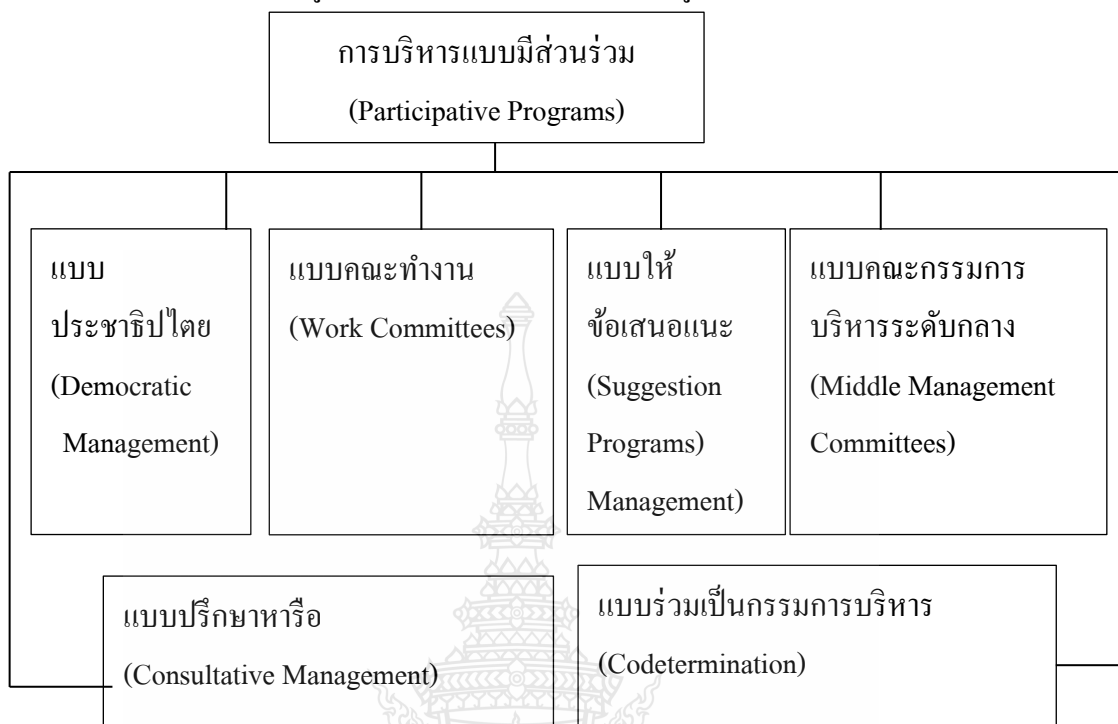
การบริหารแบบมีส่วนร่วม
(Participative Programs)

แบบประชาธิปไตย
(Democratic Management)

แบบคณะทำงาน
(Work Committees)

แบบให้ข้อเสนอแนะ
(Suggestion Programs) Management)

แบบคณะกรรมการบริหารระดับกลาง
(Middle Management Committees)

แบบปรึกษาหารือ
(Consultative Management)

แบบร่วมเป็นกรรมการบริหาร
(Codetermination)